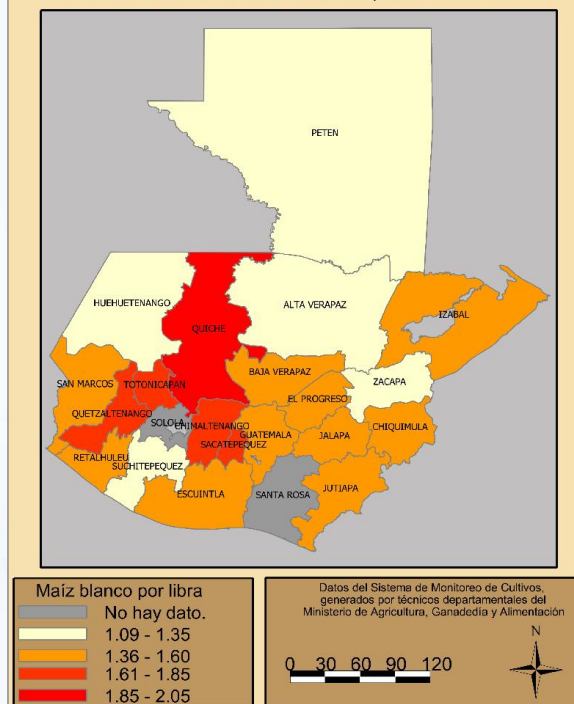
PETEN

HUEHUETENANGO

QUICHE

ALTA VERAPAZ

IZABAL

SAN MARCOS

TOTONICAPAN

BAJA VERAPAZ

ZACAPA

QUETZALTENANGO

EL PROGRESO

SOLOLA

CHIMALTENANGO

CHIQUIMULA

GUATEMALA

JALAPA

SACATEPEQUEZ

RETALHULEU

SUCHITEPEQUEZ

ESCUINTLA

SANTA ROSA

JUTIAPA

Maíz blanco por libra

No hay dato.

1.09 - 1.35

1.36 - 1.60

1.61 - 1.85

1.85 - 2.05

Datos del Sistema de Monitoreo de Cultivos, generados por técnicos departamentales del Ministerio de Agricultura, Ganadedia y Alimentación

N

0 30 60 90 120